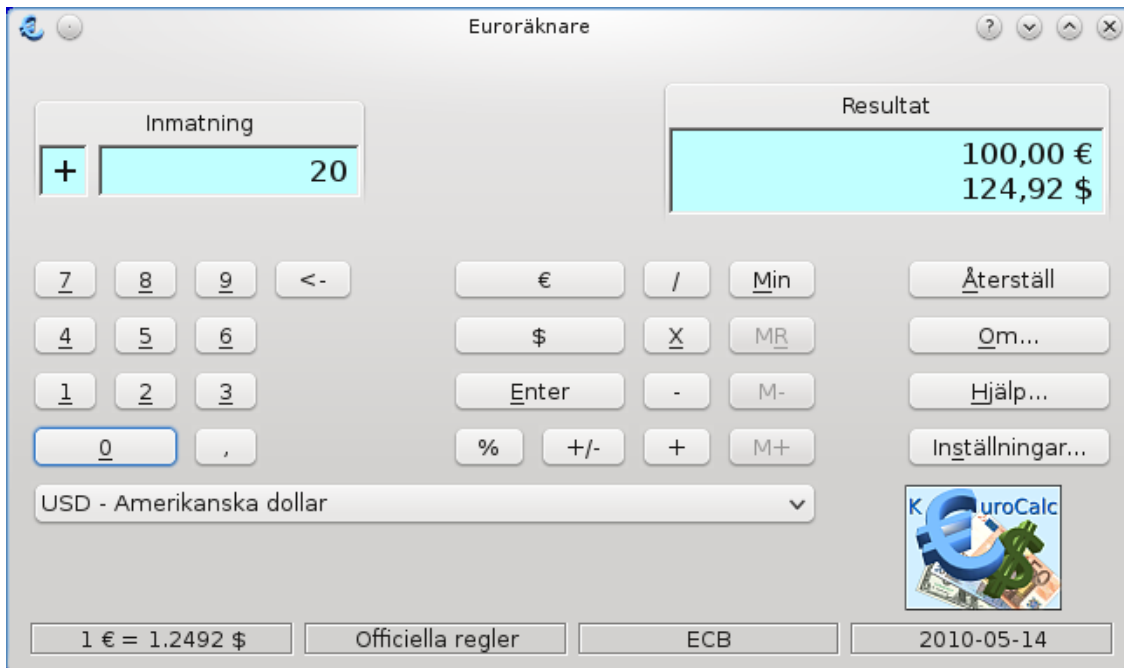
Euroräknare

Inmatning

+ 20

Resultat

100,00 €
124,92 $

7 8 9 <-

4 5 6

1 2 3

0 ,

€ / Min

$ X MR

Enter - M-

% +/- + M+

Återställ

Om...

Hjälp...

Inställningar...

USD - Amerikanska dollar

KEuroCalc

1 € = 1.2492 $

Officiella regler

ECB

2010-05-14